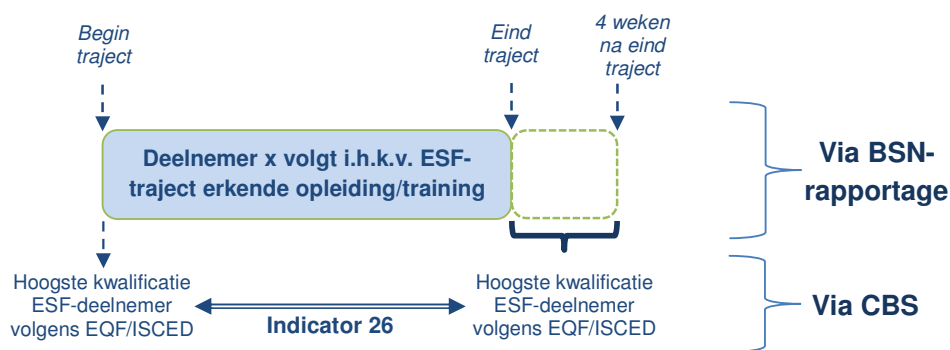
Begin traject

Eind traject

4 weken na eind traject

Deelnemer x volgt i.h.k.v. ESF-traject erkende opleiding/training

Via BSN-rapportage

Hoogste kwalificatie ESF-deelnemer volgens EQF/ISCED

Indicator 26

Hoogste kwalificatie ESF-deelnemer volgens EQF/ISCED

Via CBS